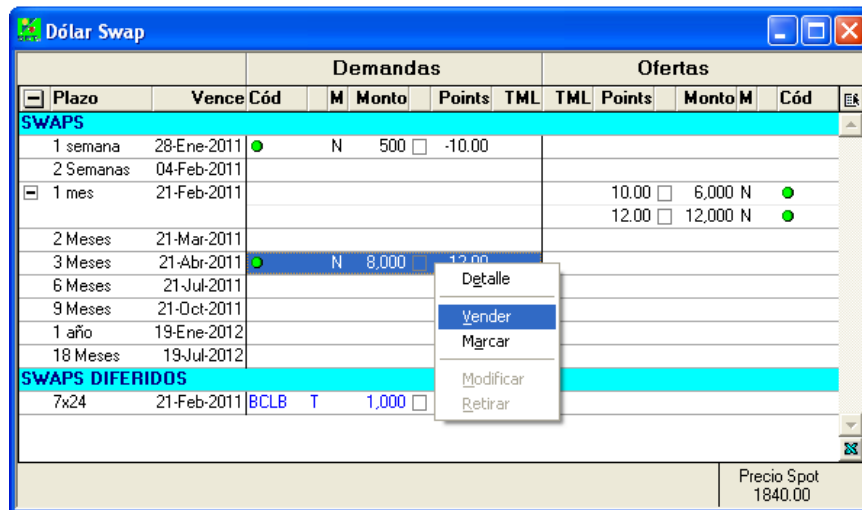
Dólar Swap

| Plazo | Vence | Demandas Cód | M | Monto | Points | TML | Ofertas TML | Points | Monto | M | Cód |
|---|---|---|---|---|---|---|---|---|---|---|---|
| SWAPS | | | | | | | | | | | |
| 1 semana | 28-Ene-2011 | | N | 500 | -10.00 | | | | | | |
| 2 Semanas | 04-Feb-2011 | | | | | | | | | | |
| 1 mes | 21-Feb-2011 | | | | | | | 10.00 | 6,000 | N | |
| | | | | | | | | 12.00 | 12,000 | N | |
| 2 Meses | 21-Mar-2011 | | | | | | | | | | |
| 3 Meses | 21-Abr-2011 | | N | 8,000 | 12.00 | | | | | | |
| 6 Meses | 21-Jul-2011 | | | | | | | | | | |
| 9 Meses | 21-Oct-2011 | | | | | | | | | | |
| 1 año | 19-Ene-2012 | | | | | | | | | | |
| 18 Meses | 19-Jul-2012 | | | | | | | | | | |
| SWAPS DIFERIDOS | | | | | | | | | | | |
| 7x24 | 21-Feb-2011 | BCLB | T | 1,000 | | | | | | | |

Detalle
Vender
Marcar
Modificar
Retirar

Precio Spot
1840.00